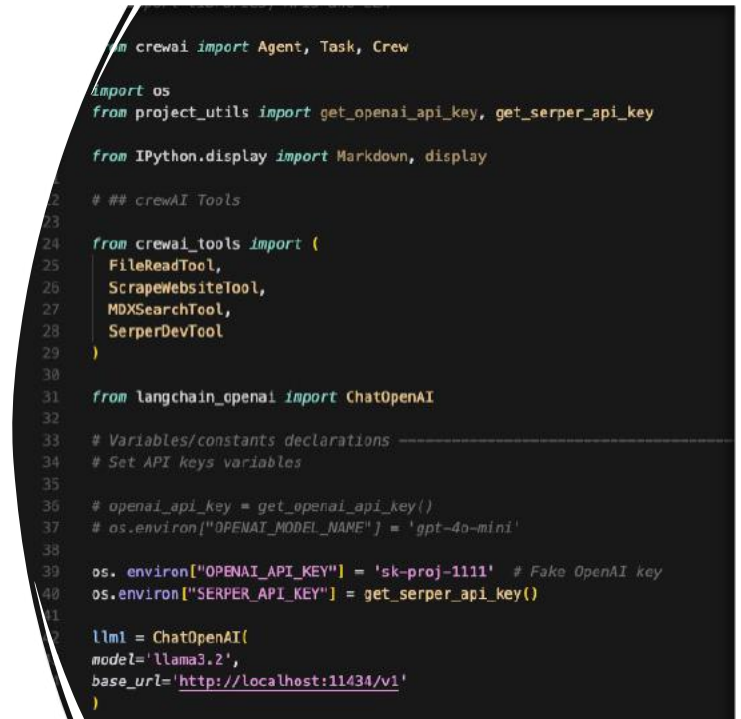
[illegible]
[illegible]m crewai import Agent, Task, Crew

import os
from project_utils import get_openai_api_key, get_serper_api_key

from IPython.display import Markdown, display

22 # ## crewAI Tools
23
24 from crewai_tools import (
25 FileReadTool,
26 ScrapeWebsiteTool,
27 MDXSearchTool,
28 SerperDevTool
29 )
30
31 from langchain_openai import ChatOpenAI
32
33 # Variables/constants declarations ------------------------------------------------
34 # Set API keys variables
35
36 # openai_api_key = get_openai_api_key()
37 # os.environ["OPENAI_MODEL_NAME"] = 'gpt-4o-mini'
38
39 os. environ["OPENAI_API_KEY"] = 'sk-proj-1111' # Fake OpenAI key
40 os.environ["SERPER_API_KEY"] = get_serper_api_key()
41
llm1 = ChatOpenAI(
model='llama3.2',
base_url='http://localhost:11434/v1'
)